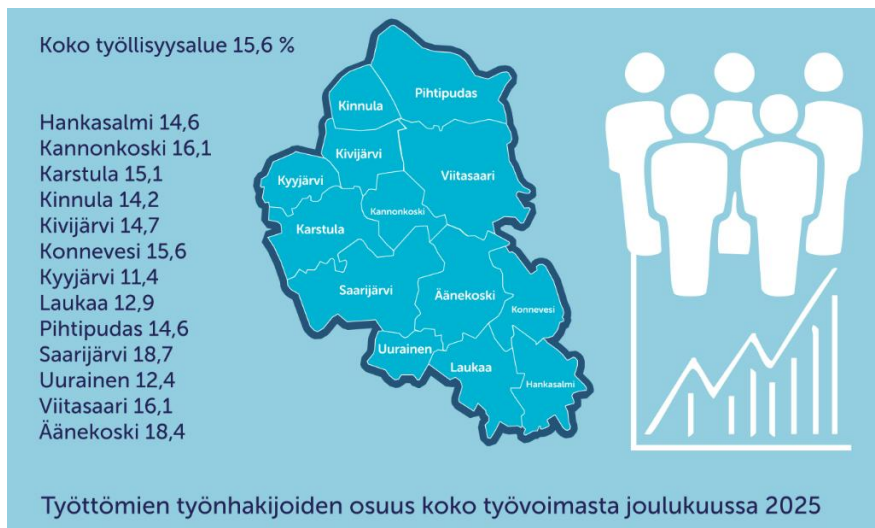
Koko työllisyysalue 15,6 %

Hankasalmi 14,6
Kannonkoski 16,1
Karstula 15,1
Kinnula 14,2
Kivijärvi 14,7
Konnevesi 15,6
Kyyjärvi 11,4
Laukaa 12,9
Pihtipudas 14,6
Saarijärvi 18,7
Uurainen 12,4
Viitasaari 16,1
Äänekoski 18,4

Kinnula
Pihtipudas
Kivijärvi
Kyyjärvi
Viitasaari
Kannonkoski
Karstula
Saarijärvi
Äänekoski
Konnevesi
Uurainen
Laukaa
Hankasalmi

Työttömien työnhakijoiden osuus koko työvoimasta joulukuussa 2025